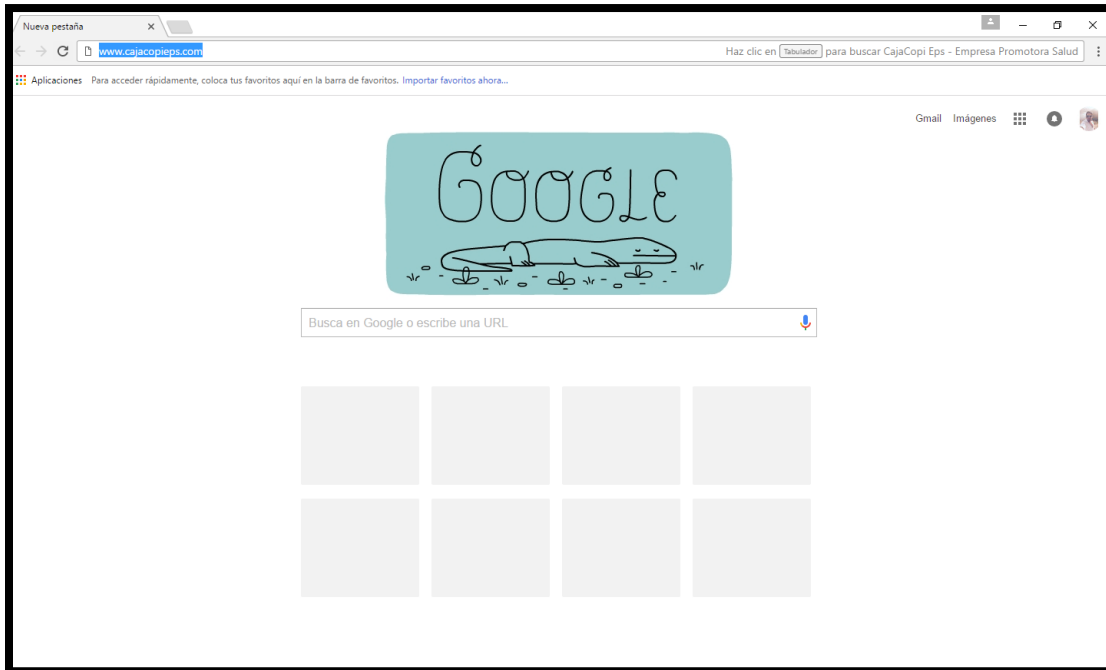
Nueva pestaña ×

www.cajacopieps.com

Haz clic en Tabulador para buscar CajaCopi Eps - Empresa Promotora Salud

Aplicaciones Para acceder rápidamente, coloca tus favoritos aquí en la barra de favoritos. Importar favoritos ahora...

Gmail Imágenes

GOOGLE

Busca en Google o escribe una URL